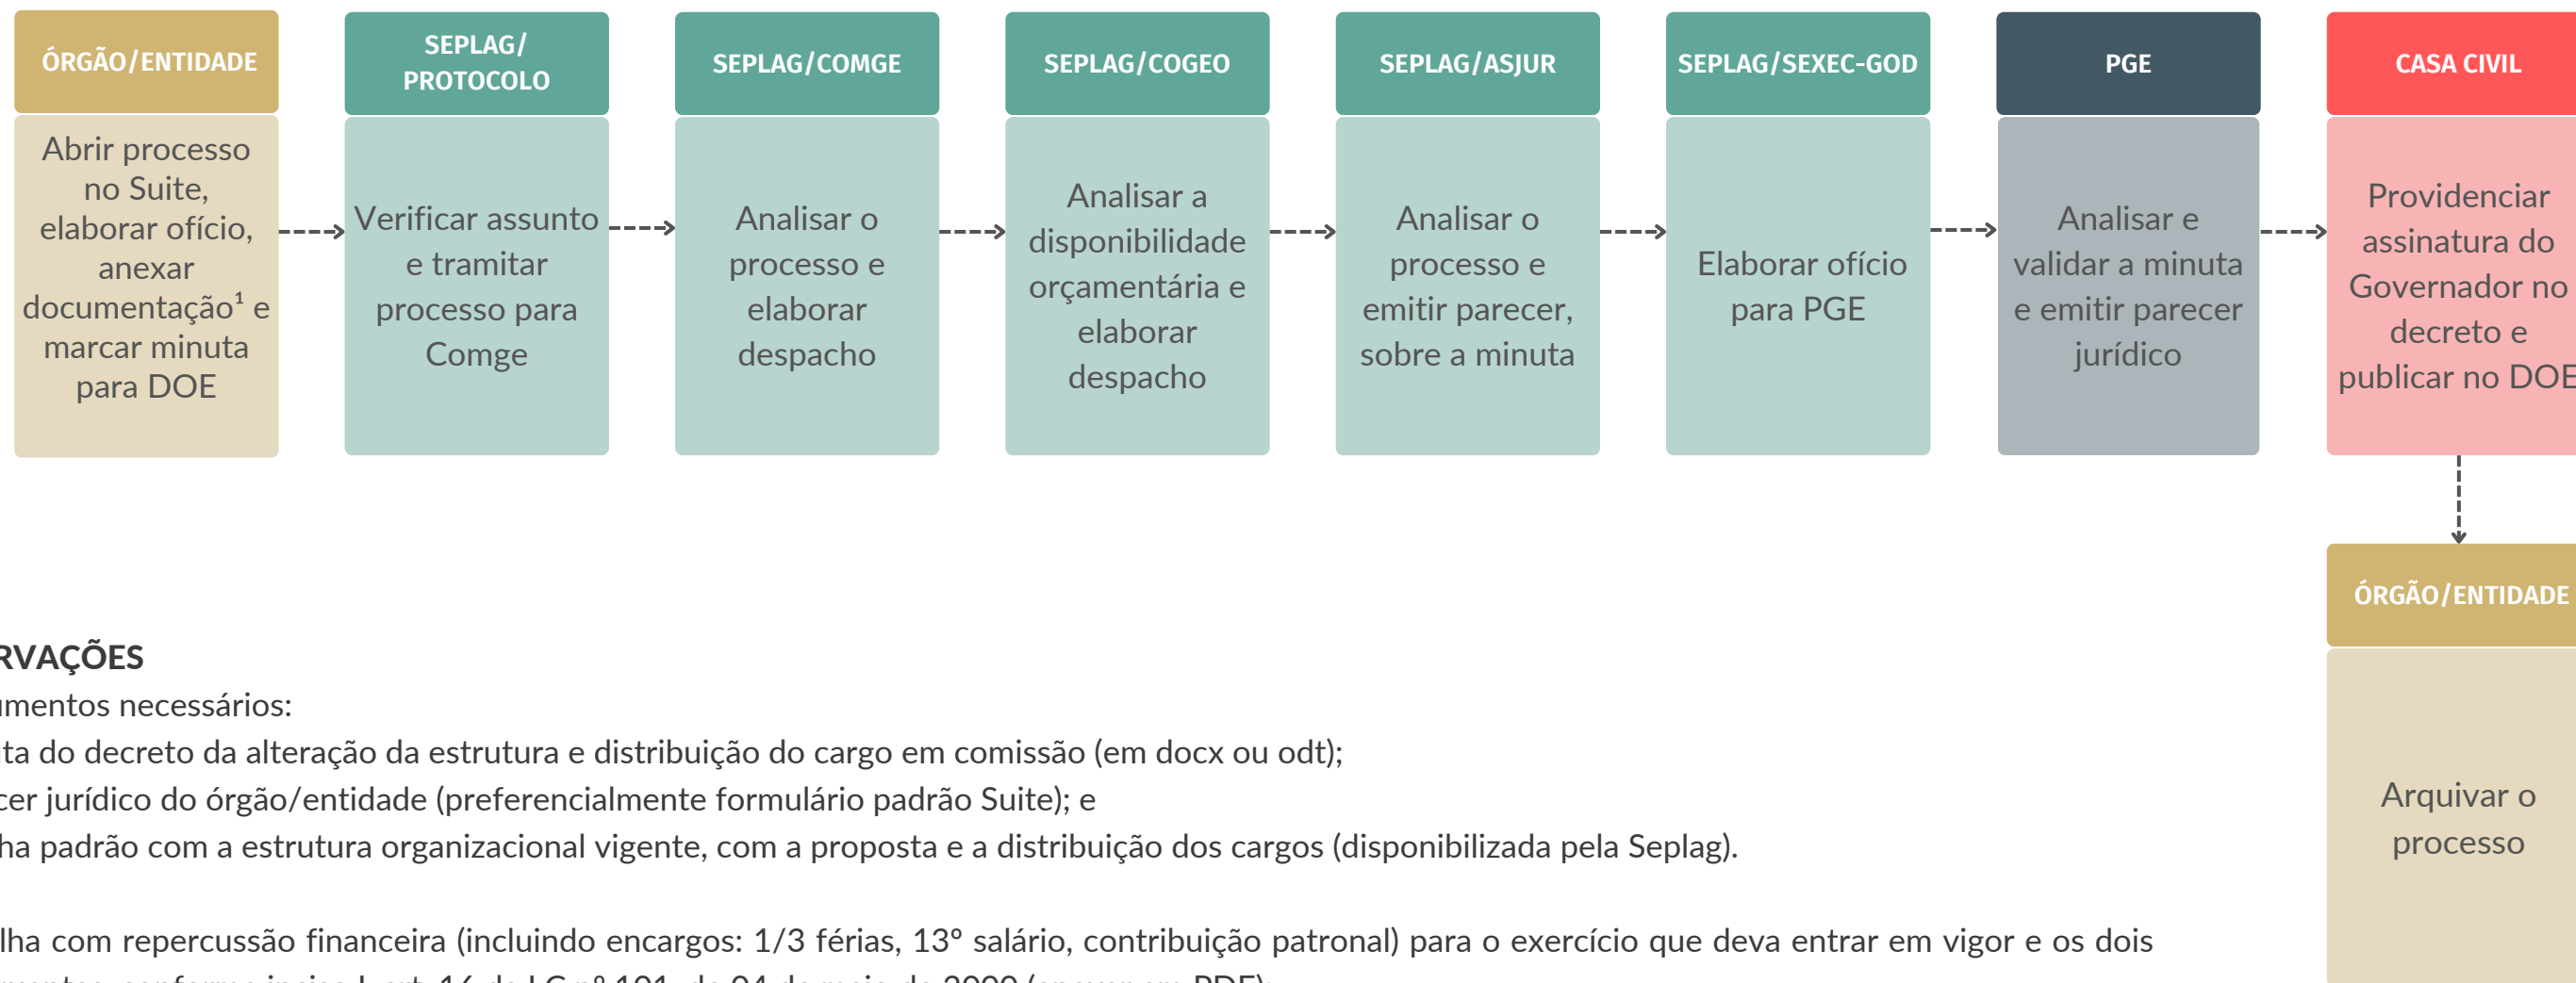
ÓRGÃO/ENTIDADE

Abrir processo no Suite, elaborar ofício, anexar documentação¹ e marcar minuta para DOE

SEPLAG/ PROTOCOLO

Verificar assunto e tramitar processo para Comge

SEPLAG/COMGE

Analisar o processo e elaborar despacho

SEPLAG/COGEO

Analisar a disponibilidade orçamentária e elaborar despacho

SEPLAG/ASJUR

Analisar o processo e emitir parecer, sobre a minuta

SEPLAG/SEXEC-GOD

Elaborar ofício para PGE

PGE

Analisar e validar a minuta e emitir parecer jurídico

CASA CIVIL

Providenciar assinatura do Governador no decreto e publicar no DOE

ÓRGÃO/ENTIDADE

Arquivar o processo

RVAÇÕES
umentos necessários:
ta do decreto da alteração da estrutura e distribuição do cargo em comissão (em docx ou odt);
cer jurídico do órgão/entidade (preferencialmente formulário padrão Suite); e
ha padrão com a estrutura organizacional vigente, com a proposta e a distribuição dos cargos (disponibilizada pela Seplag).

lha com repercussão financeira (incluindo encargos: 1/3 férias, 13° salário, contribuição patronal) para o exercício que deva entrar em vigor e os dois
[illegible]